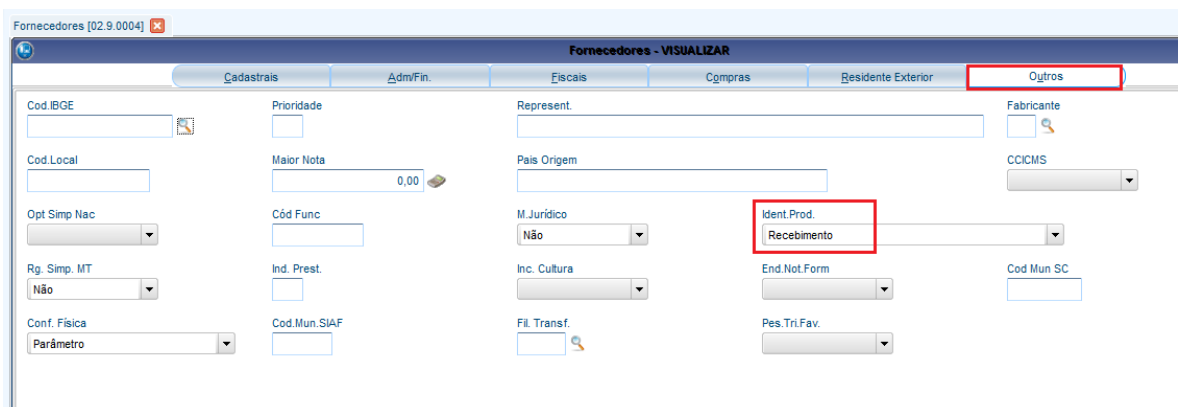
Fornecedores [02.9.0004]

Fornecedores - VISUALIZAR

Cadastrais | Adm/Fin. | Fiscais | Compras | Residente Exterior | Outros

Cod.IBGE

Prioridade

Represent.

Fabricante

Cod.Local

Maior Nota
0,00

Pais Origem

CCICMS

Opt Simp Nac

Cód Func

M.Jurídico
Não

Ident.Prod.
Recebimento

Rg. Simp. MT
Não

Ind. Prest.

Inc. Cultura

End.Not.Form

Cod Mun SC

Conf. Física
Parâmetro

Cod.Mun.SIAF

Fil. Transf.

Pes.Tri.Fav.